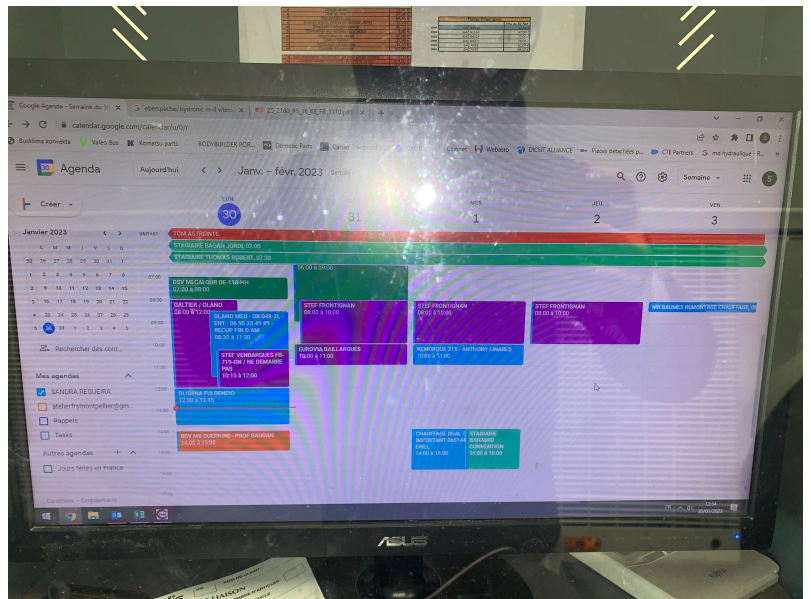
Google Agenda - Semaine du 30
eberspacher hydronic m-ii vitesse
ZS_2160_95_16_66_FR_1110.pdf

calendar.google.com/calendar/u/0/r

Busbliss konvekta
Valeo Bus
Komatsu parts
BODYBUILDER POR...
Dometic Parts
Carrier Transicold
Cabinet
Webasto
DICSIT ALLIANCE
Pièces détachées p...
CTE Partners
md hydraulique - R...

Agenda
Aujourd'hui
Janv. – févr. 2023
Semaine

Créer

Janvier 2023
L M M J V S D
26 27 28 29 30 31 1
2 3 4 5 6 7 8
9 10 11 12 13 14 15
16 17 18 19 20 21 22
23 24 25 26 27 28 29
30 31 1 2 3 4 5

Rechercher des cont...

Mes agendas
SANDRA REGUEIRA
stelerfrmontpellier@gm...
Rappels
Tasks

Autres agendas
Jours fériés en France

Conditions – Confidentialité

GMT+01

LUN. 30
MAR. 31
MER. 1
JEU. 2
VEN. 3

TOM ASTRIENTE
STAGIAIRE RAGAN JORDI, 07:00
STAGIAIRE THOMAS ROBERT, 07:30

07:00
DSV MECA/ GUIR BE-118-HH
07:00 à 08:00

06:00 à 09:00

GALTIER / OLANO
08:00 à 12:00

OLANO MED - DX-048-ZL
ENT - 06 95 23 49 89
RECUP FIN D AM
08:30 à 11:30

STEF VENDARGUES FB-719-QM / NE DEMARRE PAS
10:15 à 12:00

STEF FRONTIGNAN
08:00 à 10:00

EUROVIA BAILLARGUES
10:00 à 11:00

STEF FRONTIGNAN
08:00 à 10:00

REMORQUE 273 - ANTHONY LINARES
10:00 à 11:00

STEF FRONTIGNAN
08:00 à 10:00

MR BAUMES REMONTAGE CHAUFFAGE_GI

OLIGENA FULGENCIO
12:00 à 13:45

RDV MR QUERNINE - PROF RAUGAN
14:00 à 15:00

CHAUFFAGE DUAL IMPORTANT DASTAR DRILL
14:00 à 16:00

STAGIAIRE BANANID CONVENTION
14:00 à 16:00

12:54
30/01/2023

ASUS